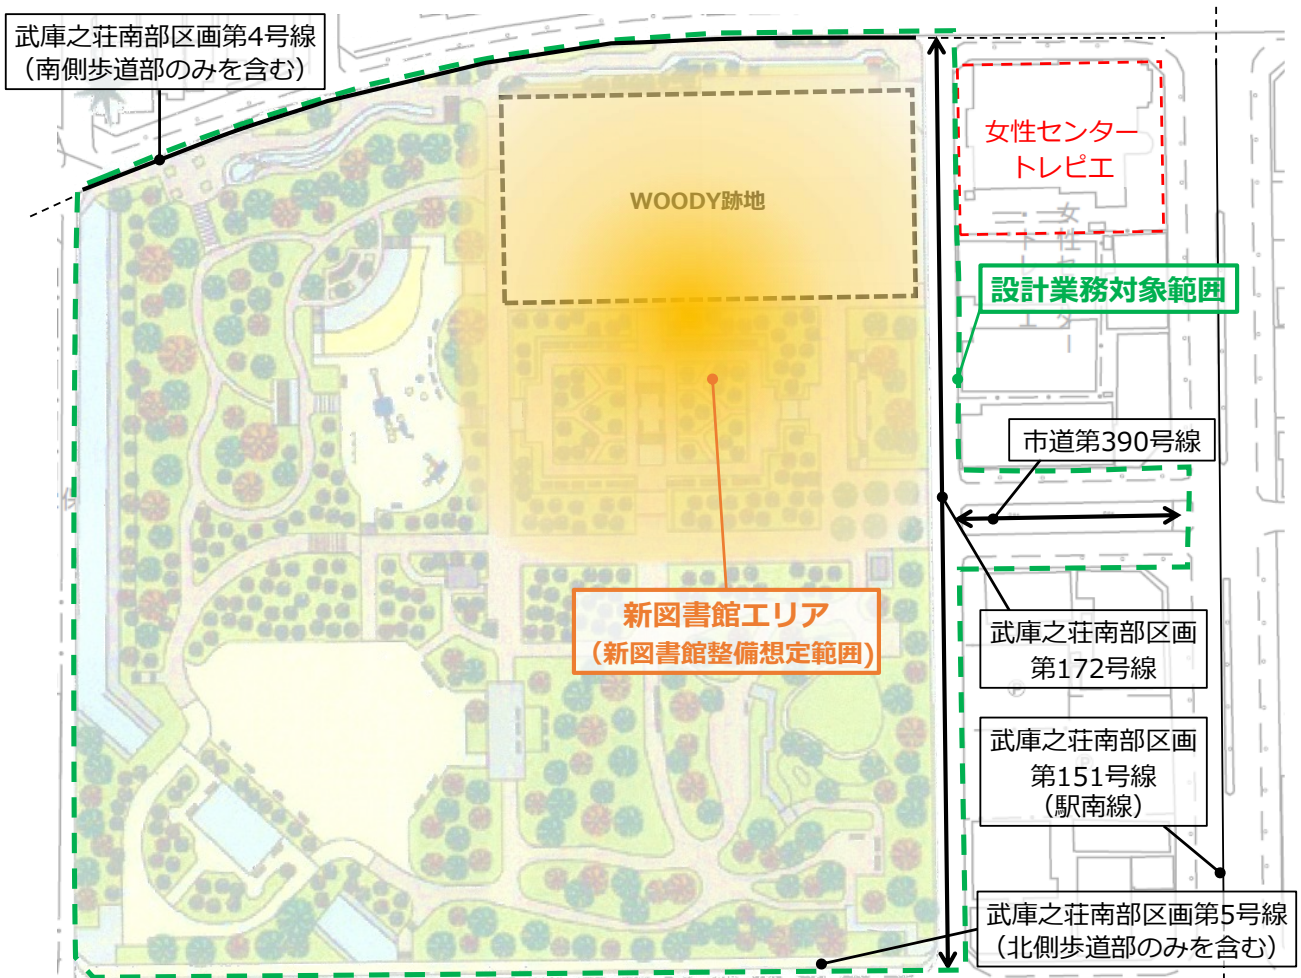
武庫之荘南部区画第4号線
(南側歩道部のみを含む)

WOODY跡地

女性センター
トレピエ

設計業務対象範囲

市道第390号線

新図書館エリア
(新図書館整備想定範囲)

武庫之荘南部区画
第172号線

武庫之荘南部区画
第151号線
(駅南線)

武庫之荘南部区画第5号線
(北側歩道部のみを含む)